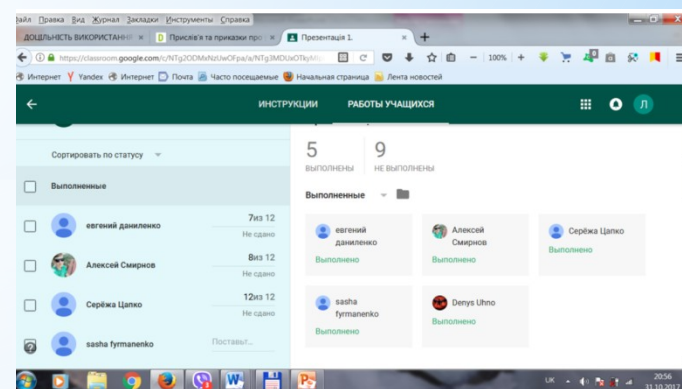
айл Правка Вид Журнал Закладки Инструменты Справка
ДОЦІЛЬНІСТЬ ВИКОРИСТАННЯ ×
D Прислів'я та приказки про ×
Презентація 1. ×
+
https://classroom.google.com/c/NTg2ODMxNzUwOFpa/a/NTg3MDUzOTkyM
100%
Интернет Yandex Интернет Почта Часто посещаемые Начальная страница Лента новостей
ИНСТРУКЦИИ РАБОТЫ УЧАЩИХСЯ
Л
Сортировать по статусу
Выполненные
евгений даниленко 7из 12 Не сдано
Алексей Смирнов 8из 12 Не сдано
Серёжа Цапко 12из 12 Не сдано
sasha fyrmanenko Поставьт...
5 ВЫПОЛНЕНЫ
9 НЕ ВЫПОЛНЕНЫ
Выполненные
евгений даниленко Выполнено
Алексей Смирнов Выполнено
Серёжа Цапко Выполнено
sasha fyrmanenko Выполнено
Denys Uhno Выполнено
UK 20:56 31.10.2017